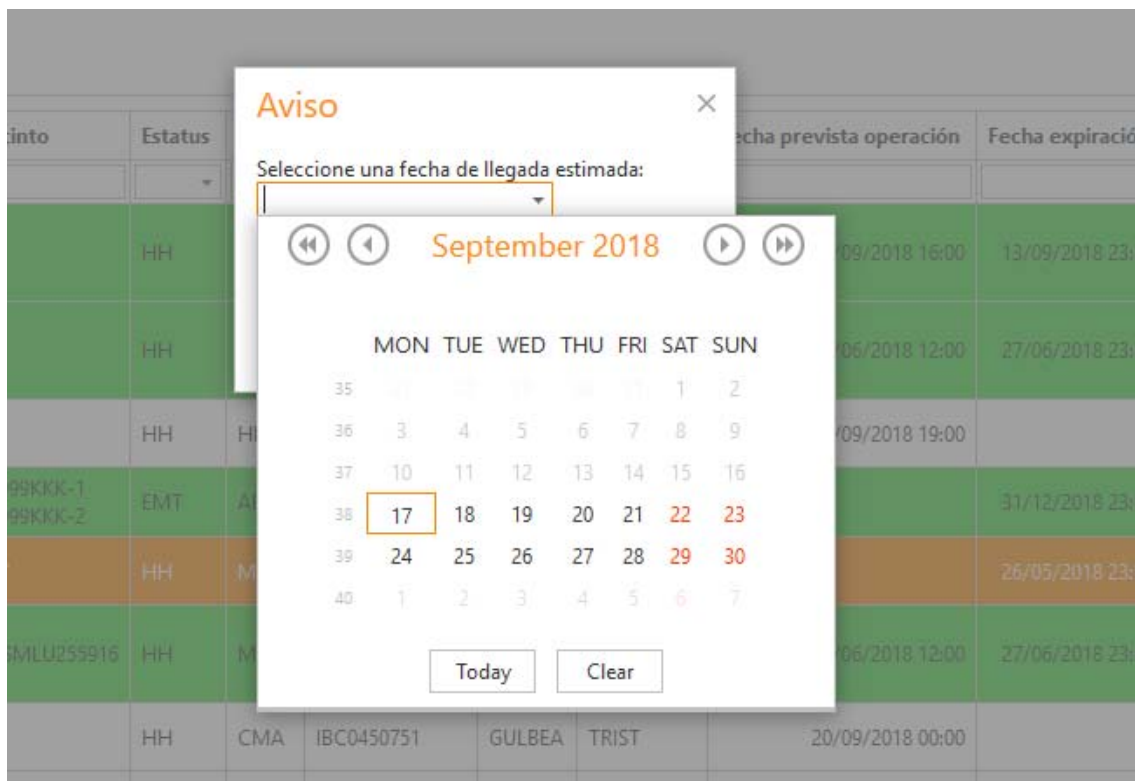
Aviso ×

Seleccione una fecha de llegada estimada:

September 2018

| | MON | TUE | WED | THU | FRI | SAT | SUN |
|---|---|---|---|---|---|---|---|
| 35 | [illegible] | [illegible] | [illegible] | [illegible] | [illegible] | 1 | 2 |
| 36 | 3 | 4 | 5 | 6 | 7 | 8 | 9 |
| 37 | 10 | 11 | 12 | 13 | 14 | 15 | 16 |
| 38 | 17 | 18 | 19 | 20 | 21 | 22 | 23 |
| 39 | 24 | 25 | 26 | 27 | 28 | 29 | 30 |
| 40 | 1 | 2 | 3 | 4 | 5 | 6 | 7 |

Today Clear

| into | Estatus | | | | | cha prevista operación | Fecha expiració |
|---|---|---|---|---|---|---|---|
| | HH | | | | | 09/2018 16:00 | 13/09/2018 23: |
| | HH | | | | | 06/2018 12:00 | 27/06/2018 23: |
| | HH | H | | | | 09/2018 19:00 | |
| 99KKK-1 99KKK-2 | EMT | A | | | | | 31/12/2018 23: |
| | HH | M | | | | | 26/05/2018 23: |
| MLU255916 | HH | M | | | | 06/2018 12:00 | 27/06/2018 23: |
| | HH | CMA | IBC0450751 | GULBEA | TRIST | 20/09/2018 00:00 | |